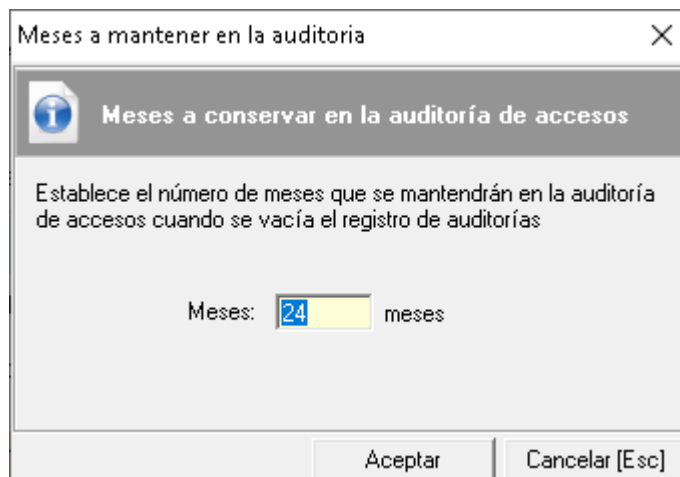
Meses a mantener en la auditoria
×

Meses a conservar en la auditoría de accesos

Establece el número de meses que se mantendrán en la auditoría de accesos cuando se vacía el registro de auditorías

Meses: 24 meses

Aceptar
Cancelar [Esc]